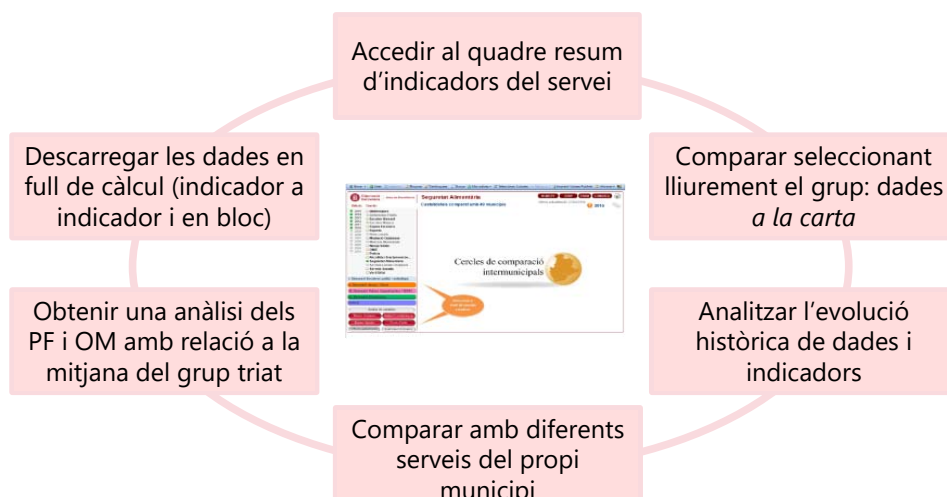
Accedir al quadre resum d’indicadors del servei

Comparar seleccionant lliurement el grup: dades *a la carta*

Analitzar l’evolució històrica de dades i indicadors

Comparar amb diferents serveis del propi municipi

Obtenir una anàlisi dels PF i OM amb relació a la mitjana del grup triat

Descarregar les dades en full de càlcul (indicador a indicador i en bloc)

Seguretat Alimentària

Cercles de comparació intermunicipals

2014